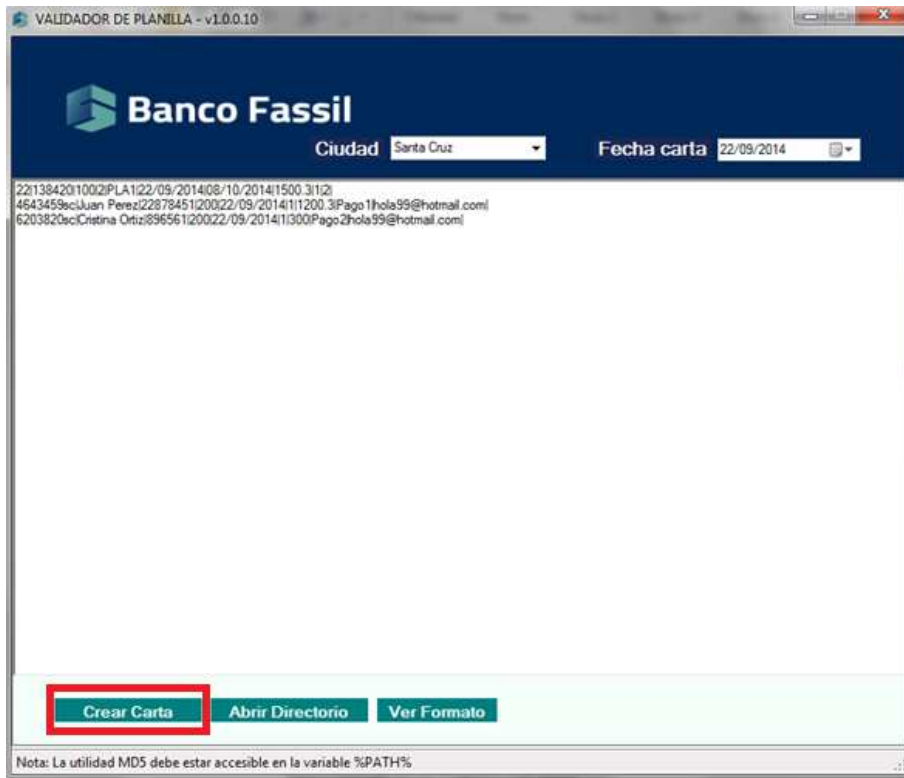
VALIDADOR DE PLANILLA - v1.0.0.10

Banco Fassil

Ciudad Santa Cruz

Fecha carta 22/09/2014

22|138420|100|2|PLA1|22/09/2014|08/10/2014|1500.3|1|2|
4643459sc|Juan Perez|22878451|200|22/09/2014|1|1200.3|Pago1|hola99@hotmail.com|
6203820sc|Cristina Ortiz|896561|200|22/09/2014|1|300|Pago2|hola99@hotmail.com|

Crear Carta
Abrir Directorio
Ver Formato

Nota: La utilidad MD5 debe estar accesible en la variable %PATH%